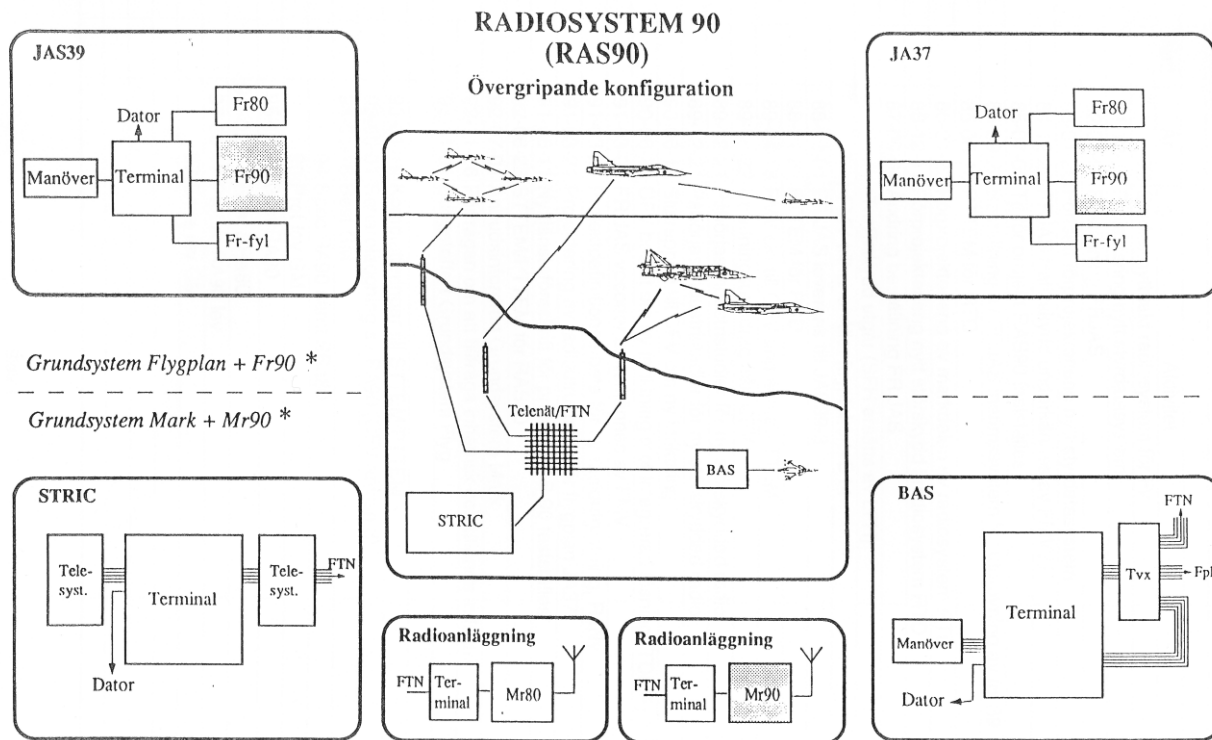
RADIOSYSTEM 90
(RAS90)
Övergripande konfiguration

JAS39

Dator
Fr80
Manöver
Terminal
Fr90
Fr-fyl

JA37

Dator
Fr80
Manöver
Terminal
Fr90
Fr-fyl

Grundsystem Flygplan + Fr90 *

Grundsystem Mark + Mr90 *

Telenät/FTN
BAS
STRIC

STRIC

Tele-syst.
Terminal
Tele-syst.
FTN
Dator

Radioanläggning

FTN
Terminal
Mr80

Radioanläggning

FTN
Terminal
Mr90

BAS

FTN
Tvx
Fpl
Terminal
Manöver
Dator